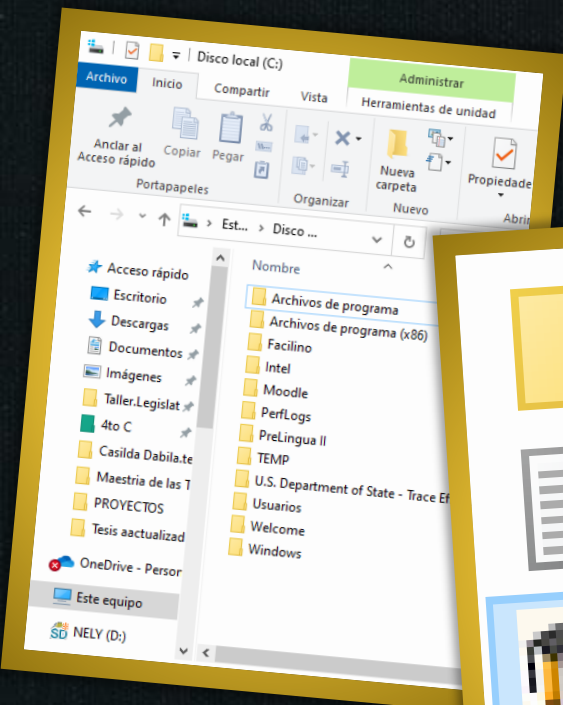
Disco local (C:)

Archivo | Inicio | Compartir | Vista | Administrar | Herramientas de unidad

Anclar al Acceso rápido | Copiar | Pegar

Portapapeles

Organizar

Nueva carpeta

Nuevo

Propiedades

Abrir

Est... › Disco ...

Acceso rápido
Escritorio
Descargas
Documentos
Imágenes
Taller.Legislat
4to C
Casilda Dabila.te
Maestria de las T
PROYECTOS
Tesis aactualizad
OneDrive - Persor
Este equipo
NELY (D:)

Nombre
Archivos de programa
Archivos de programa (x86)
Facilino
Intel
Moodle
PerfLogs
PreLingua II
TEMP
U.S. Department of State - Trace Ef
Usuarios
Welcome
Windows